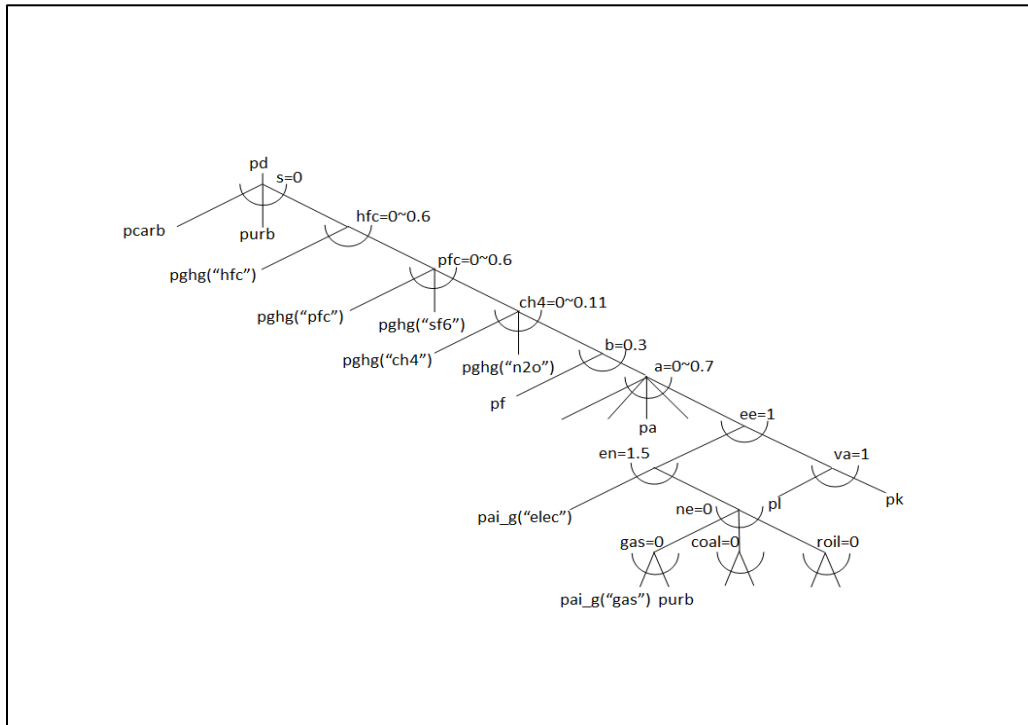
pd
s=0
pcarb
purb
hfc=0~0.6
pghg("hfc")
pfc=0~0.6
pghg("pfc")
pghg("sf6")
ch4=0~0.11
pghg("ch4")
pghg("n2o")
b=0.3
pf
a=0~0.7
pa
ee=1
en=1.5
va=1
pai_g("elec")
pl
pk
ne=0
gas=0
coal=0
roil=0
pai_g("gas")
purb